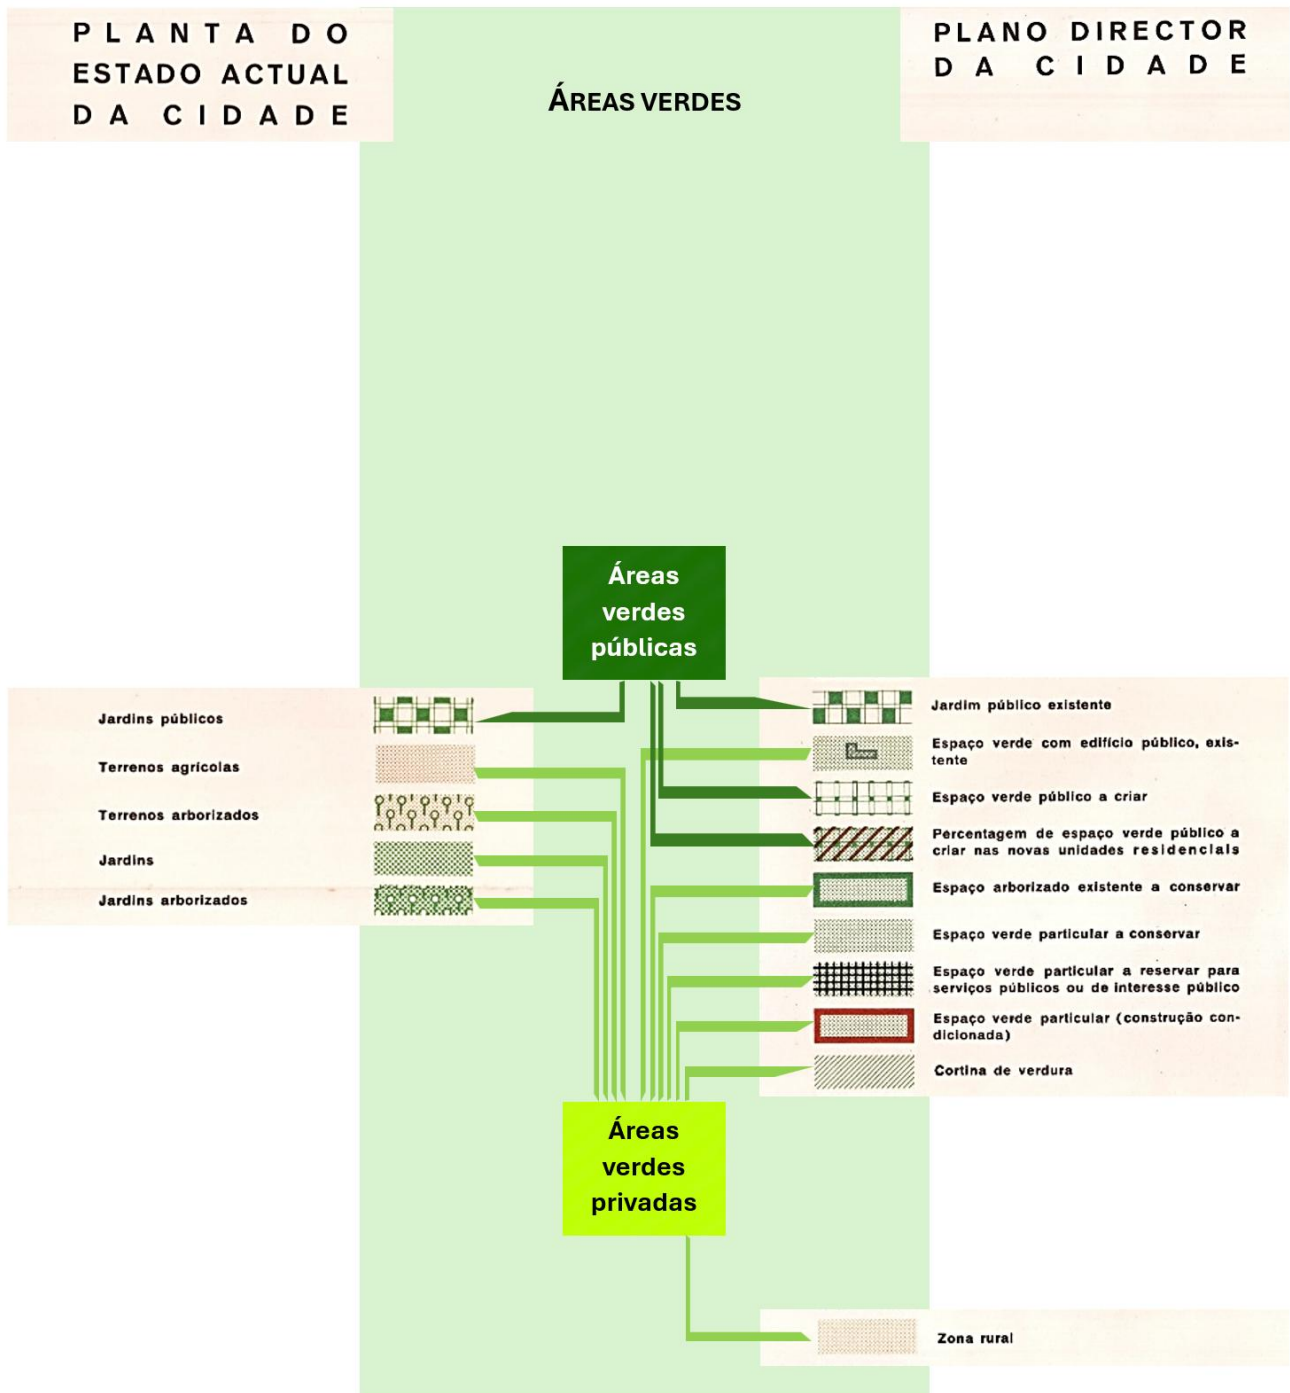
PLANTA DO ESTADO ACTUAL DA CIDADE

ÁREAS VERDES

PLANO DIRECTOR DA CIDADE

Áreas verdes públicas

Jardins públicos

Terrenos agrícolas

Terrenos arborizados

Jardins

Jardins arborizados

Jardim público existente

Espaço verde com edifício público, existente

Espaço verde público a criar

Percentagem de espaço verde público a criar nas novas unidades residenciais

Espaço arborizado existente a conservar

Espaço verde particular a conservar

Espaço verde particular a reservar para serviços públicos ou de interesse público

Espaço verde particular (construção condicionada)

Cortina de verdura

Áreas verdes privadas

Zona rural